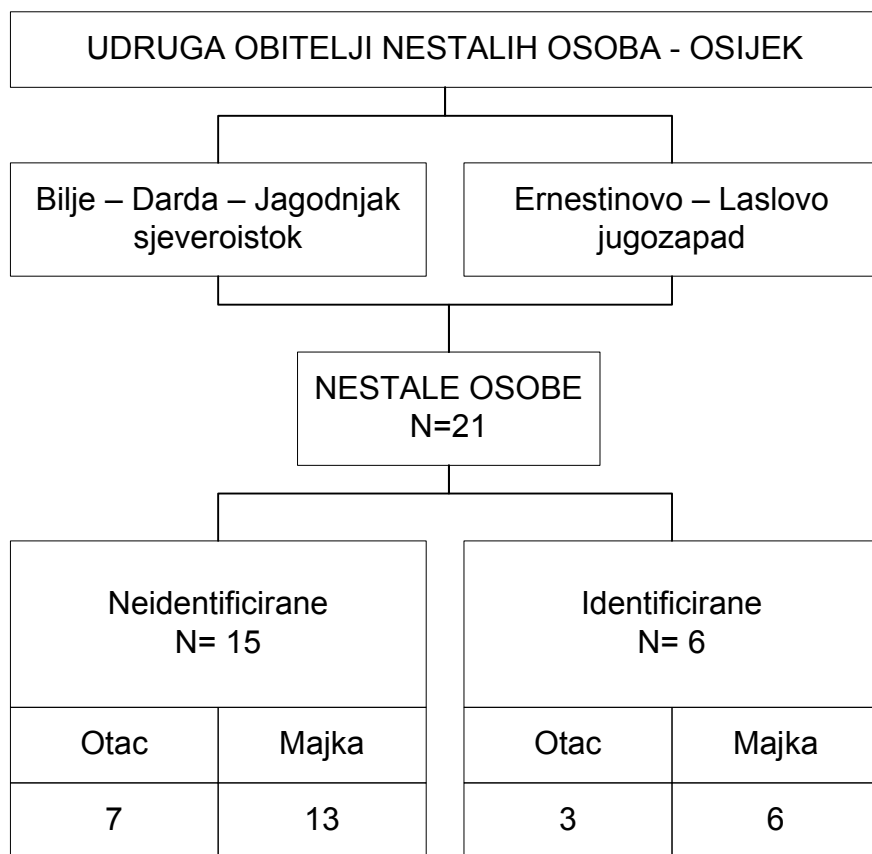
UDRUGA OBITELJI NESTALIH OSOBA - OSIJEK

Bilje – Darda – Jagodnjak sjeveroistok

Ernestinovo – Laslovo jugozapad

NESTALE OSOBE
N=21

Neidentificirane
N= 15

| Otac | Majka |
|---|---|
| 7 | 13 |

Identificirane
N= 6

| Otac | Majka |
|---|---|
| 3 | 6 |